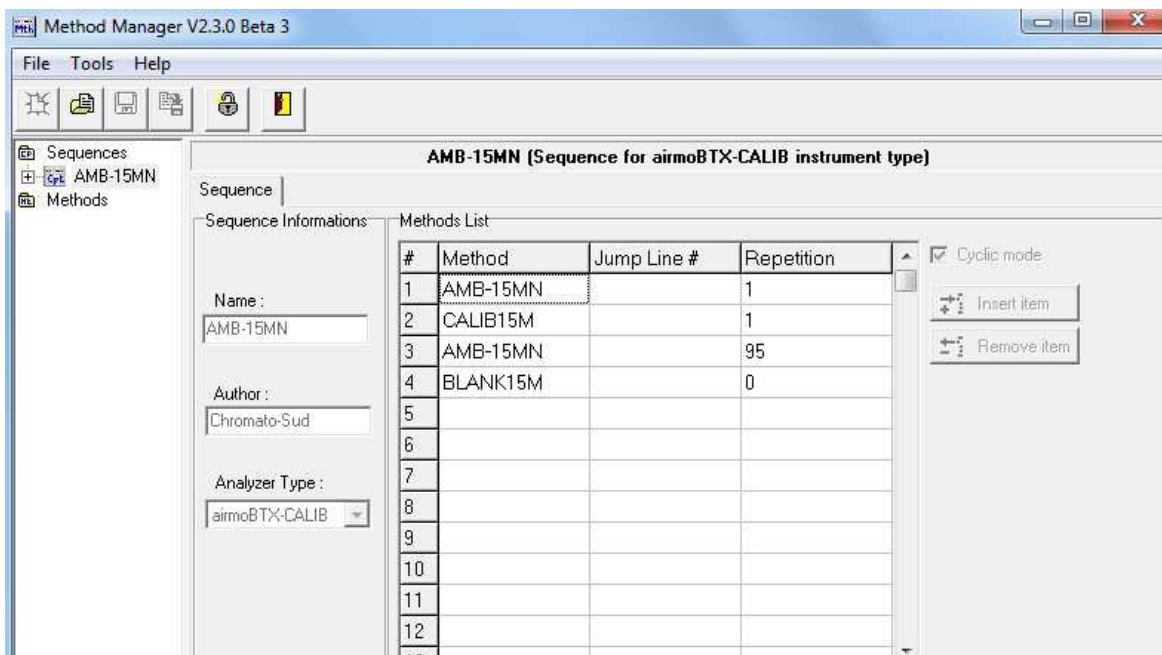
Method Manager V2.3.0 Beta 3

File Tools Help

Sequences
AMB-15MN
Methods

AMB-15MN (Sequence for airmoBTX-CALIB instrument type)

Sequence

Sequence Informations

Name :
AMB-15MN

Author :
Chromato-Sud

Analyzer Type :
airmoBTX-CALIB

Methods List

| # | Method | Jump Line # | Repetition |
|---|---|---|---|
| 1 | AMB-15MN | | 1 |
| 2 | CALIB15M | | 1 |
| 3 | AMB-15MN | | 95 |
| 4 | BLANK15M | | 0 |
| 5 | | | |
| 6 | | | |
| 7 | | | |
| 8 | | | |
| 9 | | | |
| 10 | | | |
| 11 | | | |
| 12 | | | |

Cyclic mode

Insert item

Remove item